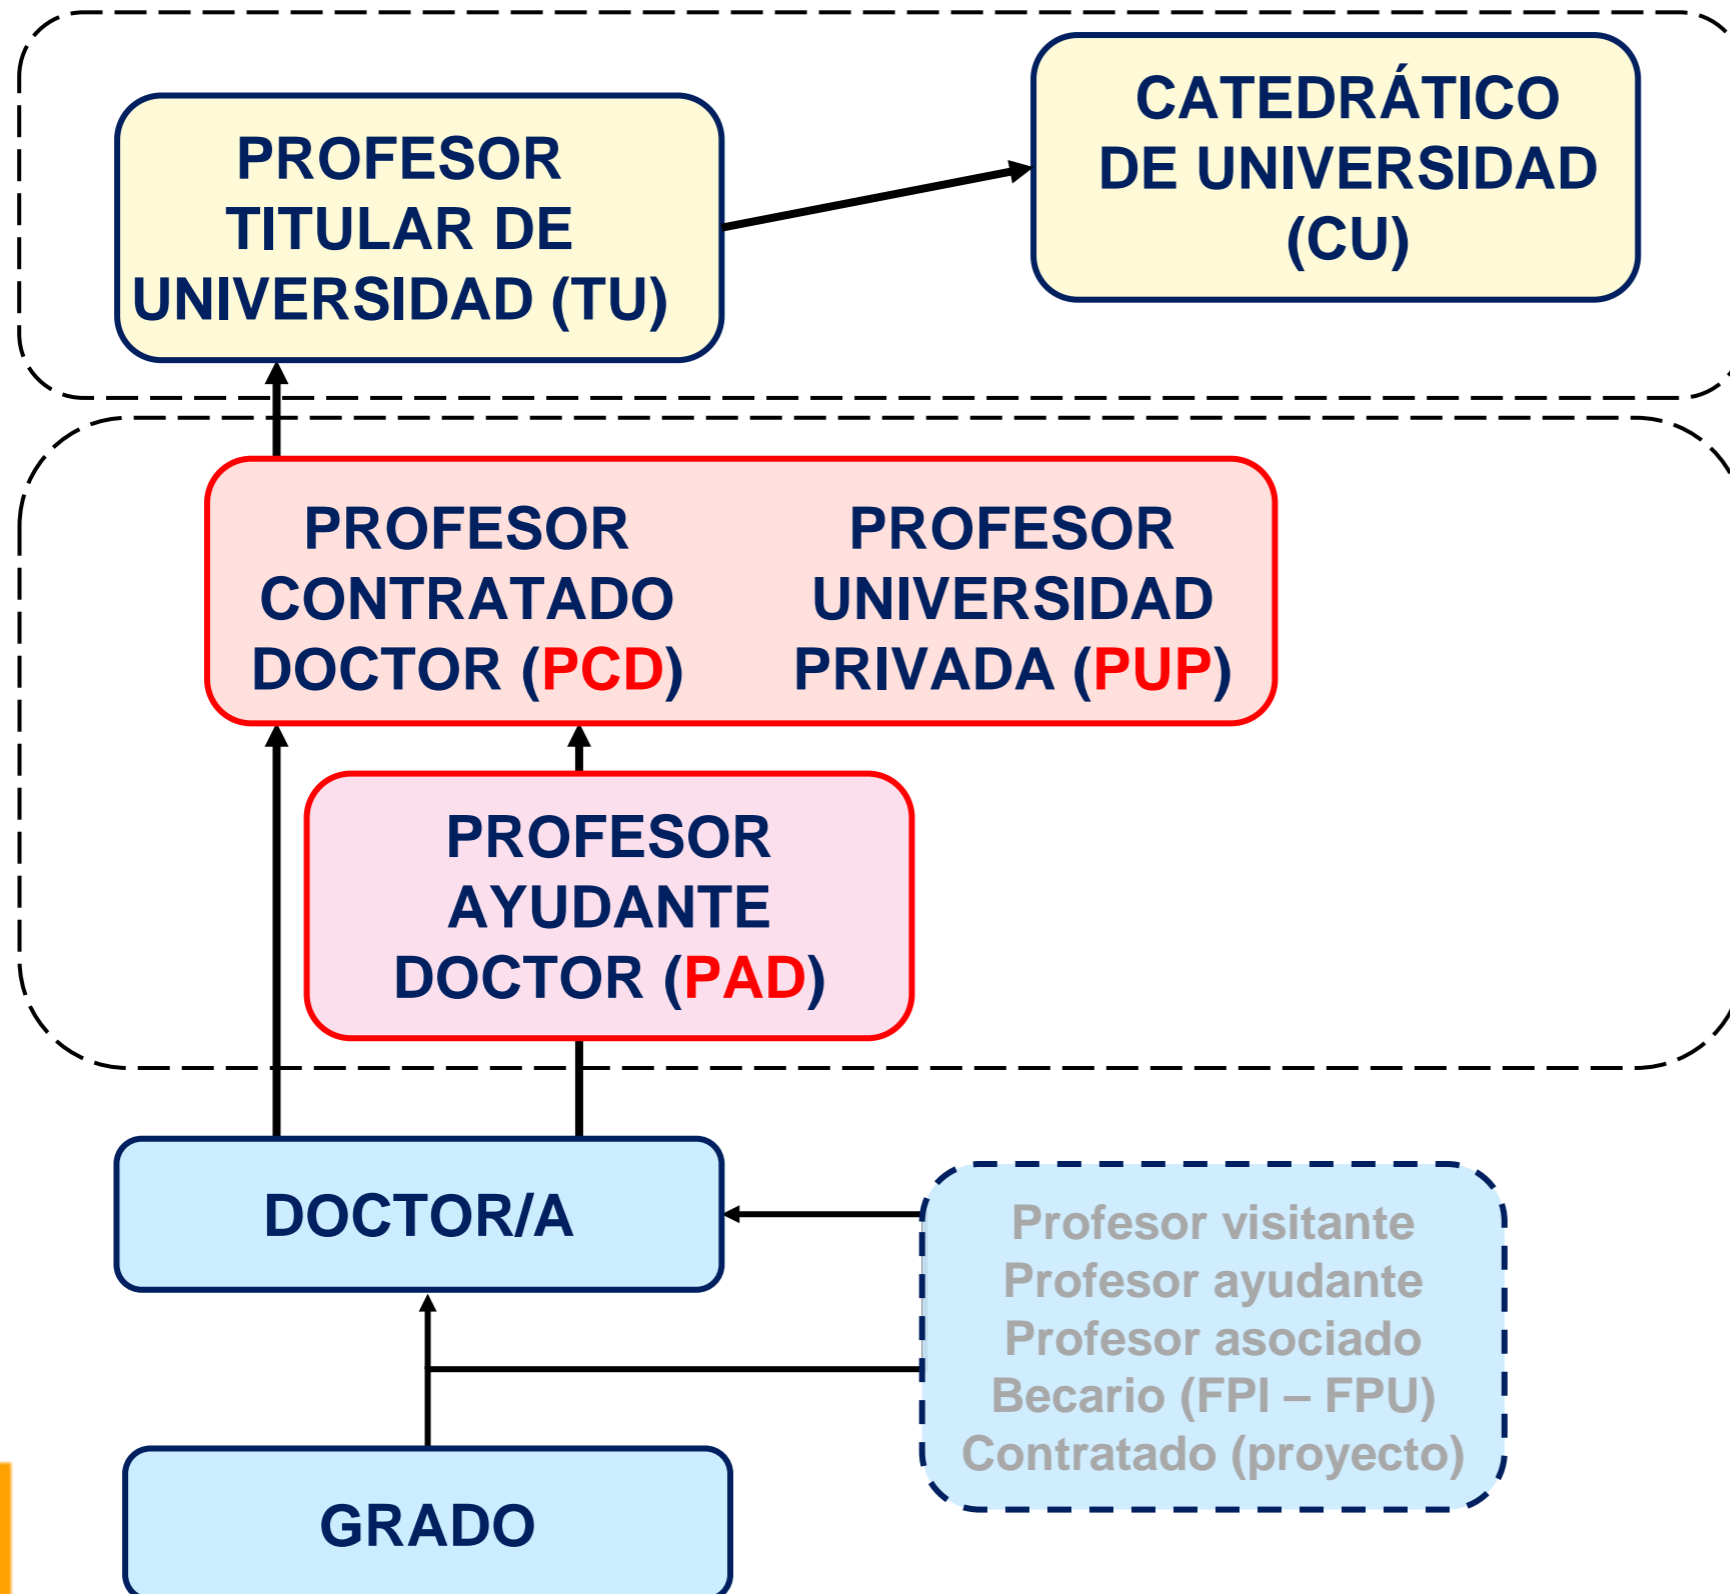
PROFESOR TITULAR DE UNIVERSIDAD (TU)

CATEDRÁTICO DE UNIVERSIDAD (CU)

PROFESOR CONTRATADO DOCTOR (PCD)

PROFESOR UNIVERSIDAD PRIVADA (PUP)

PROFESOR AYUDANTE DOCTOR (PAD)

DOCTOR/A

Profesor visitante
Profesor ayudante
Profesor asociado
Becario (FPI – FPU)
Contratado (proyecto)

GRADO